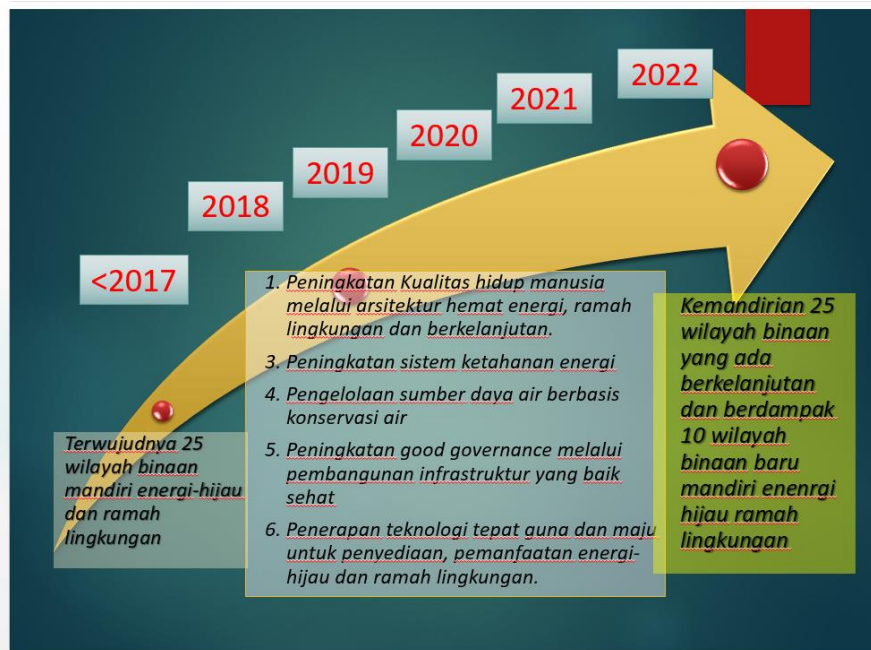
2022

2021

2020

2019

2018

<2017

Terwujudnya 25 wilayah binaan mandiri energi-hijau dan ramah lingkungan

1. Peningkatan Kualitas hidup manusia melalui arsitektur hemat energi, ramah lingkungan dan berkelanjutan.

3. Peningkatan sistem ketahanan energi

4. Pengelolaan sumber daya air berbasis konservasi air

5. Peningkatan good governance melalui pembangunan infrastruktur yang baik sehat

6. Penerapan teknologi tepat guna dan maju untuk penyediaan, pemanfaatan energi-hijau dan ramah lingkungan.

Kemandirian 25 wilayah binaan yang ada berkelanjutan dan berdampak 10 wilayah binaan baru mandiri enenrgi hijau ramah lingkungan